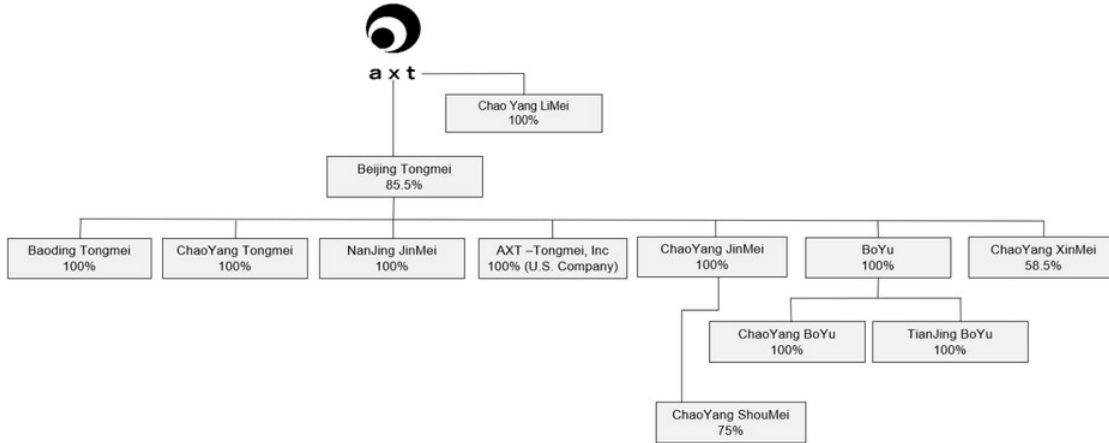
axt

Chao Yang LiMei
100%

Beijing Tongmei
85.5%

Baoding Tongmei
100%

ChaoYang Tongmei
100%

NanJing JinMei
100%

AXT –Tongmei, Inc
100% (U.S. Company)

ChaoYang JinMei
100%

BoYu
100%

ChaoYang XinMei
58.5%

ChaoYang BoYu
100%

TianJing BoYu
100%

ChaoYang ShouMei
75%